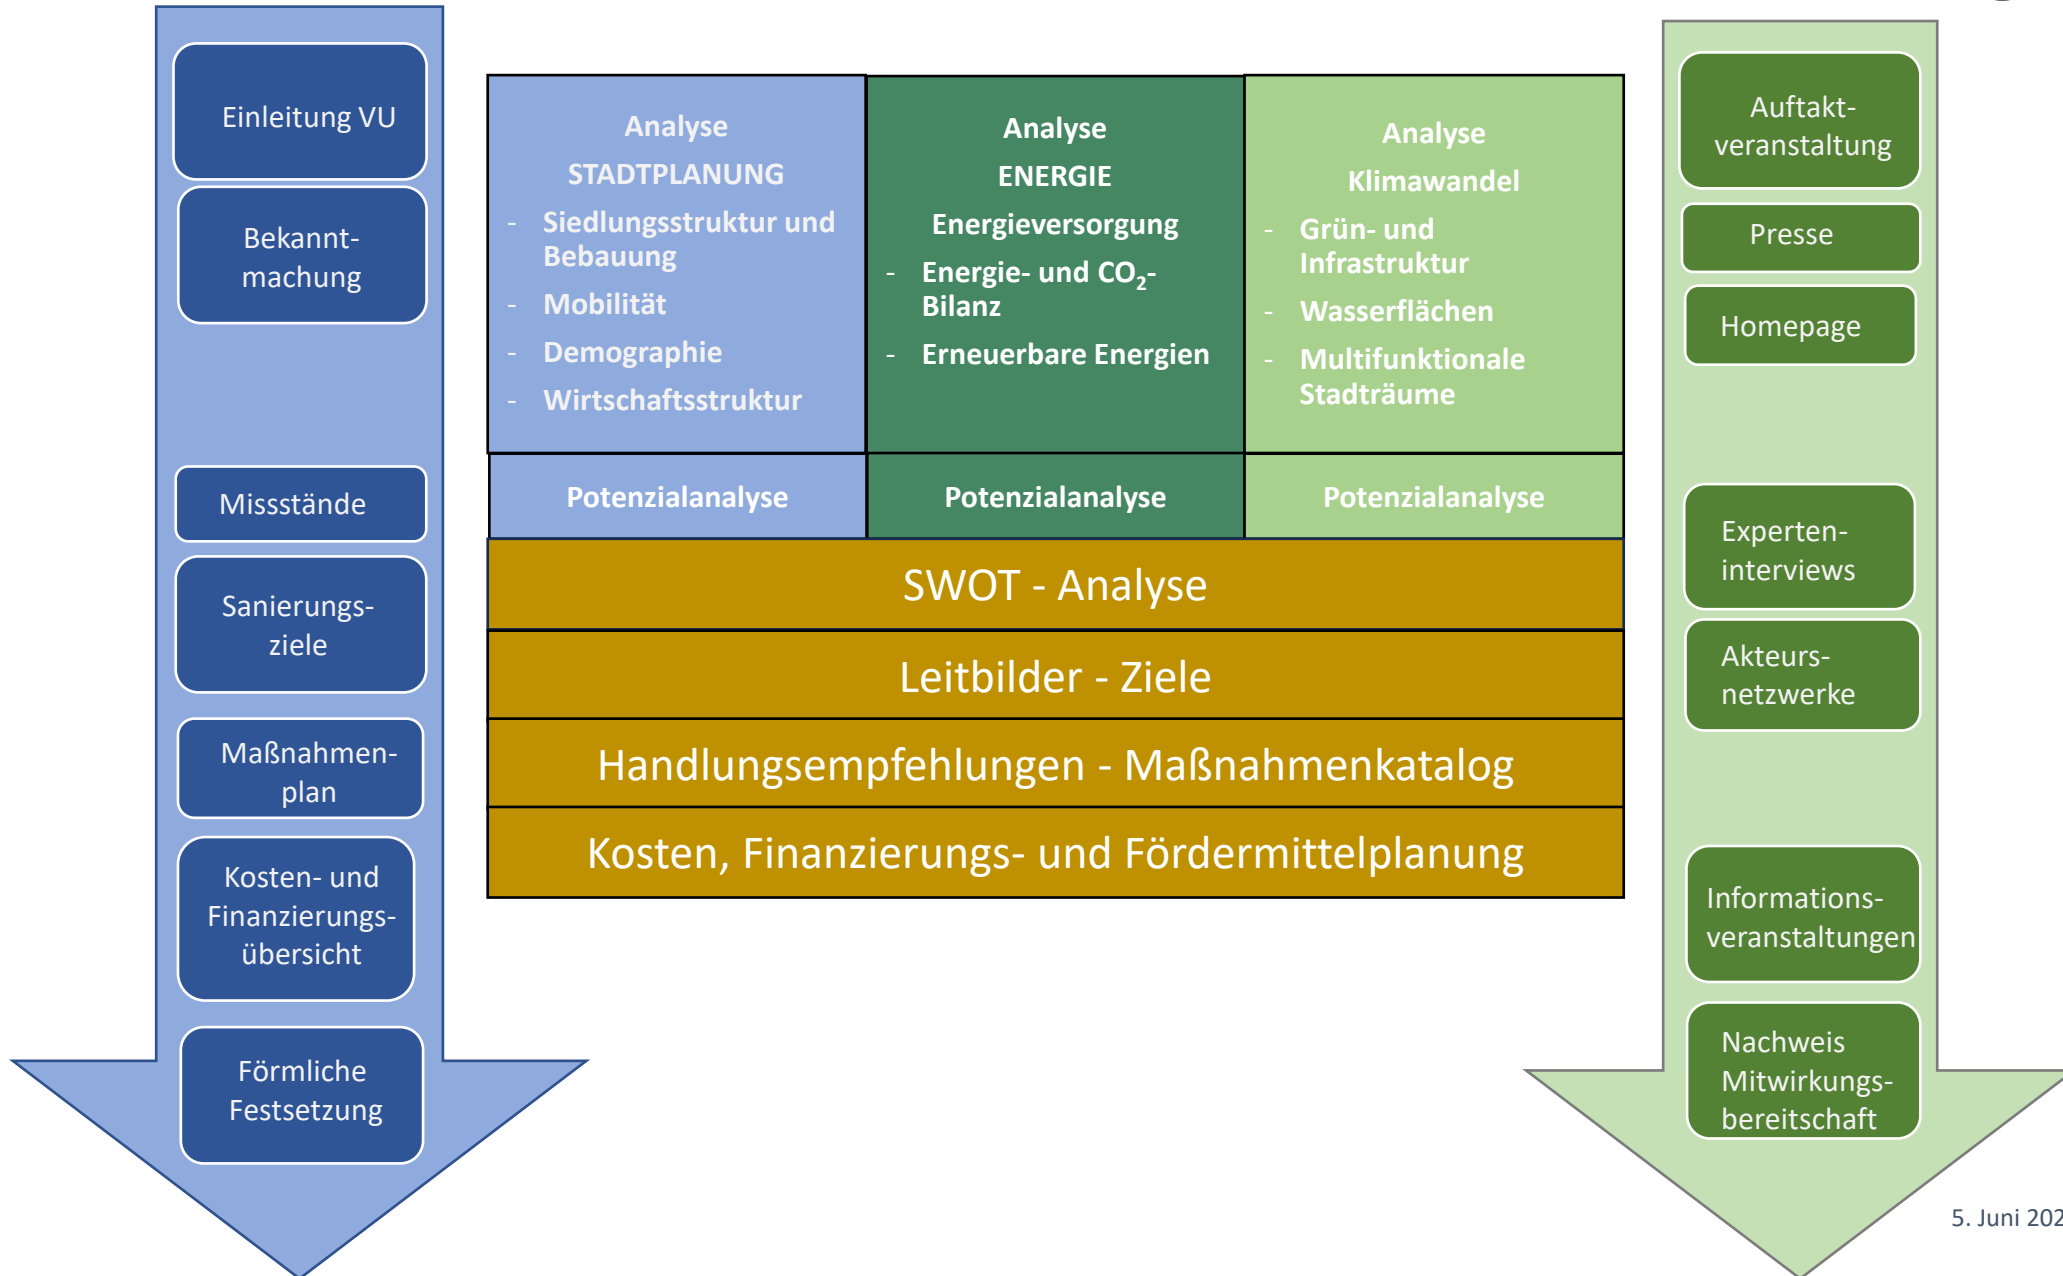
Einleitung VU

Bekanntmachung

Missstände

Sanierungsziele

Maßnahmenplan

Kosten- und Finanzierungsübersicht

Förmliche Festsetzung

Analyse
STADTPLANUNG
- Siedlungsstruktur und Bebauung
- Mobilität
- Demographie
- Wirtschaftsstruktur

Analyse
ENERGIE
Energieversorgung
- Energie- und $CO_2$-Bilanz
- Erneuerbare Energien

Analyse
Klimawandel
- Grün- und Infrastruktur
- Wasserflächen
- Multifunktionale Stadträume

| Potenzialanalyse | Potenzialanalyse | Potenzialanalyse |
|---|---|---|

SWOT - Analyse

Leitbilder - Ziele

Handlungsempfehlungen - Maßnahmenkatalog

Kosten, Finanzierungs- und Fördermittelplanung

Auftaktveranstaltung

Presse

Homepage

Experteninterviews

Akteursnetzwerke

Informationsveranstaltungen

Nachweis Mitwirkungsbereitschaft

5. Juni 202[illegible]